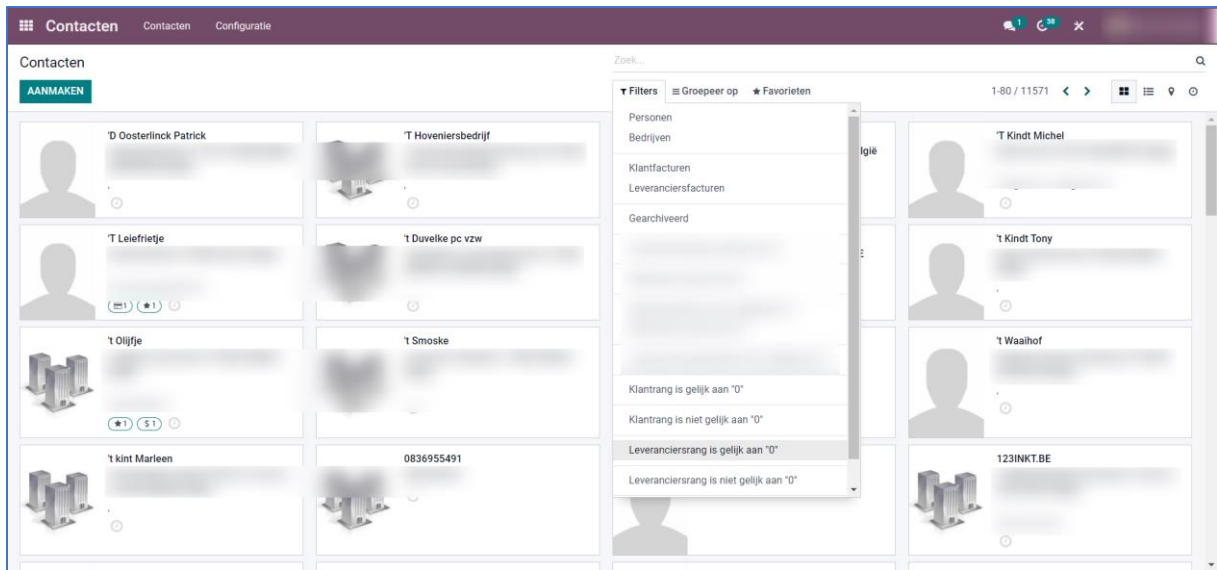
Contacten Contacten Configuratie

1 38

Contacten

Zoek...

AANMAKEN

Filters Groepeer op Favorieten

1-80 / 11571

'D Oosterlinck Patrick

'T Hoveniersbedrijf

lgië

'T Kindt Michel

'T Leiefrietje

't Duvelke pc vzw

't Kindt Tony

't Olijfje

't Smoske

't Waaihof

't kint Marleen

0836955491

123INKT.BE

1 1

1 1

Personen
Bedrijven

Klantfacturen
Leveranciersfacturen

Gearchiveerd

Klantrang is gelijk aan "0"

Klantrang is niet gelijk aan "0"

Leveranciersrang is gelijk aan "0"

Leveranciersrang is niet gelijk aan "0"